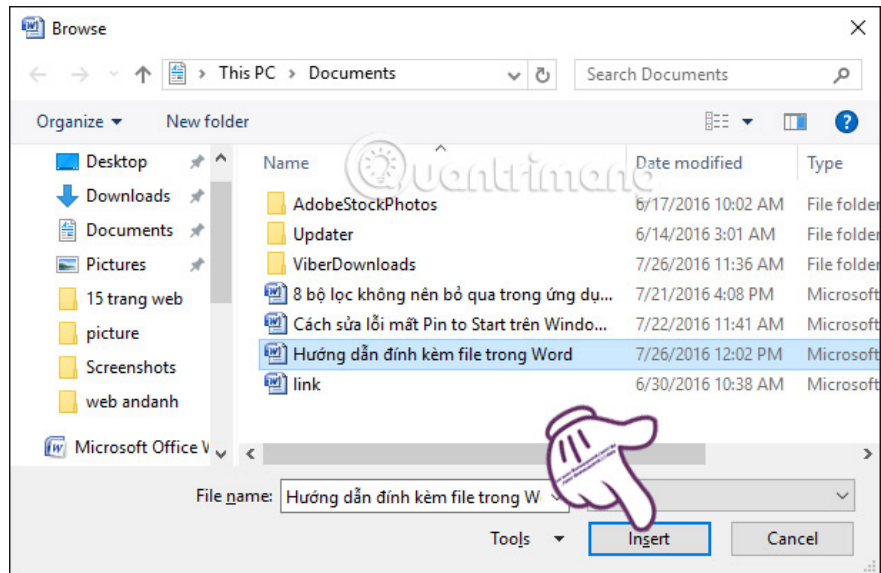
Browse

This PC › Documents

Search Documents

Organize ▾   New folder

Desktop
Downloads
Documents
Pictures
15 trang web
picture
Screenshots
web andanh
Microsoft Office V

| Name | Date modified | Type |
|---|---|---|
| AdobeStockPhotos | 6/17/2016 10:02 AM | File folder |
| Updater | 6/14/2016 3:01 AM | File folder |
| ViberDownloads | 7/26/2016 11:36 AM | File folder |
| 8 bộ lọc không nên bỏ qua trong ứng dụ... | 7/21/2016 4:08 PM | Microsoft |
| Cách sửa lỗi mất Pin to Start trên Windo... | 7/22/2016 11:41 AM | Microsoft |
| Hướng dẫn đính kèm file trong Word | 7/26/2016 12:02 PM | Microsoft |
| link | 6/30/2016 10:38 AM | Microsoft |

Quantrimang

File name: Hướng dẫn đính kèm file trong W

Tools ▾   Insert   Cancel